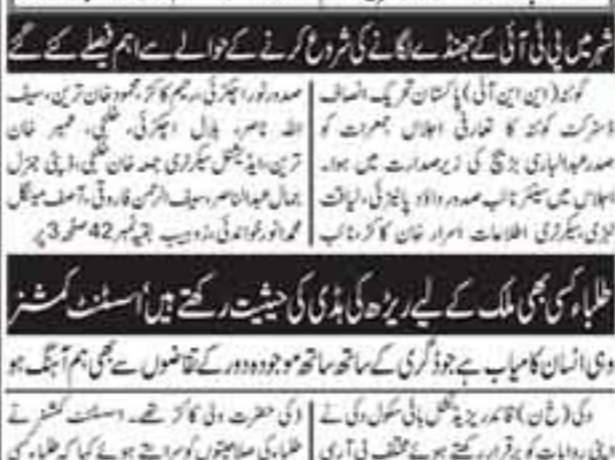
شہر میں پی ٹی آئی کے جھنڈے لگانے کی شروع کرنے کے حوالے سے اہم فیصلے کیے گئے

کوئٹہ (این این آئی) پاکستان تحریک انصاف ڈسٹرکٹ کوئٹہ کا تعارفی اجلاس جمعرات کو صدر عبدالباری بڑیچ کی زیر صدارت میں ہوا۔ اجلاس میں سینئر نائب صدر داؤد پانیزئی، ڈپٹی سیکرٹری اطلاعات اسرار خان کاکڑ، نائب

صدر نور اچکزئی، رحیم کاکڑ، محمود خان ترین، سیف اللہ ناصر، بلال اچکزئی، ظفر، عمیر خان ترین ایڈیشنل سیکرٹری جنرل خان بلوچ، ڈپٹی جنرل جلال عمران، اصغر، سیف الرحمن فاروقی، آصف میاں خیل محمد انور خواجہ ادی ودیب بقیہ نمبر 42 صفحہ 3 پر

طلباء کسی بھی ملک کے لیے ریڑھ کی ہڈی کی حیثیت رکھتے ہیں، اسسٹنٹ کمشنر

وہی انسان کامیاب ہے جو ڈگری کے ساتھ ساتھ موجودہ دور کے تقاضوں سے بھی ہم آہنگ ہو

وکی (ح ن) قائد ریزیڈنشل ہائی سکول وکی نے روایات کو برقرار رکھتے ہوئے مختلف ٹی آر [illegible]

وکی حضرت ولی کاکڑ تھے۔ اسسٹنٹ کمشنر نے طلباء کی صلاحیتوں کو سراہتے ہوئے کہا کہ طلباء کسی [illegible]